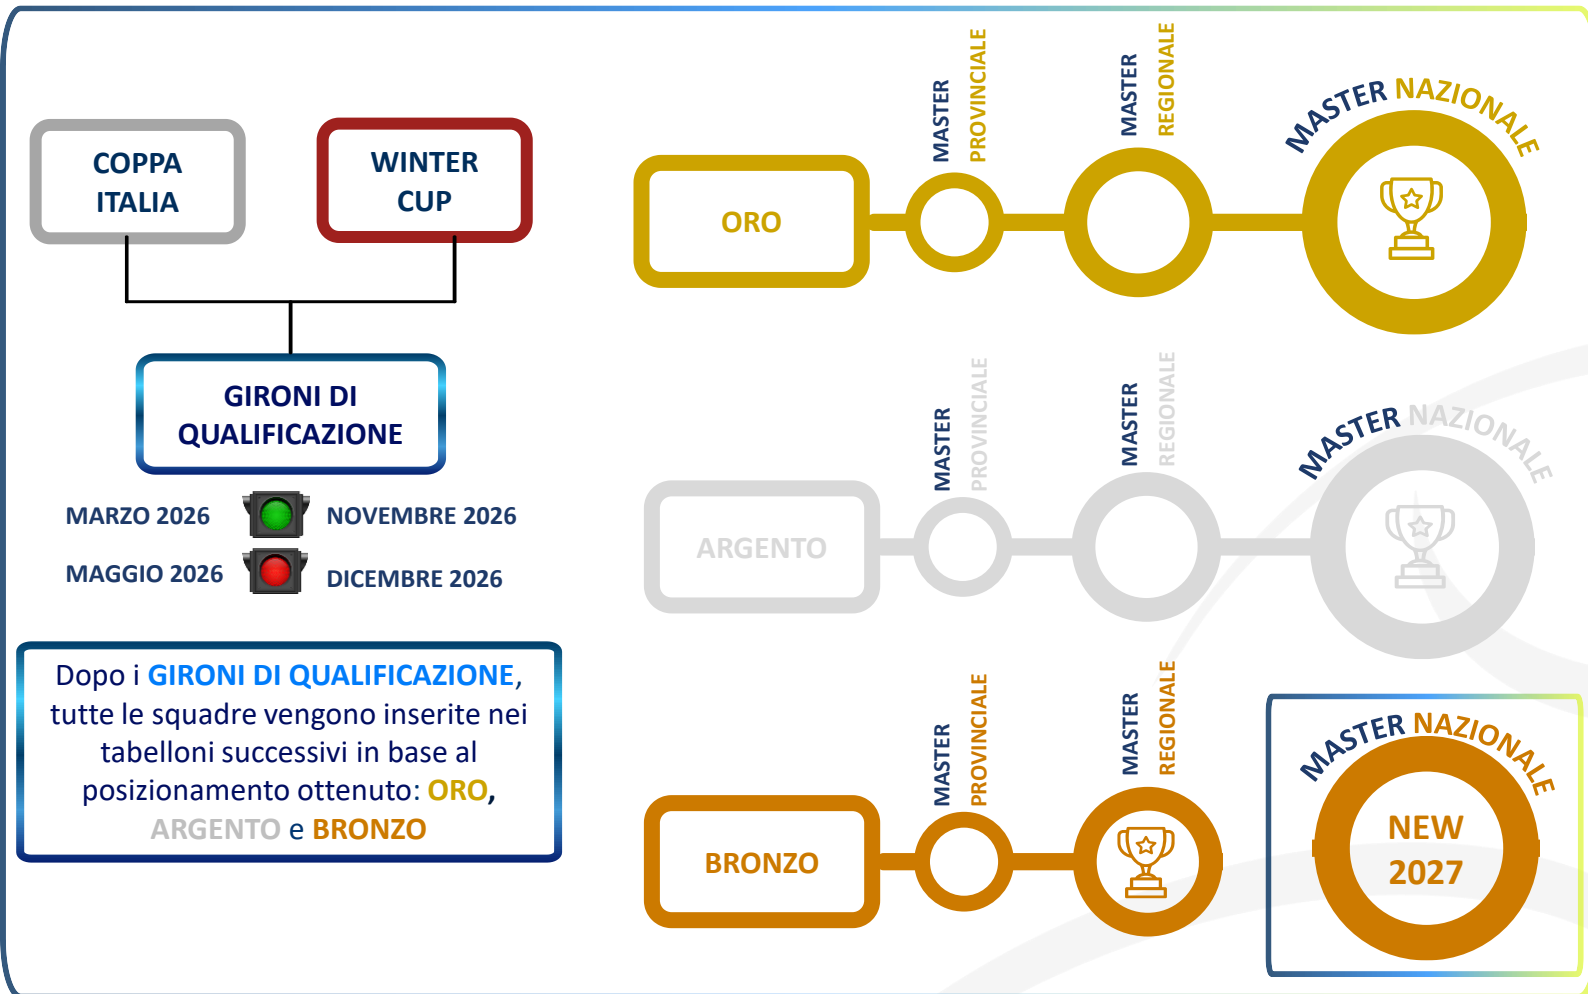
COPPA ITALIA

WINTER CUP

GIRONI DI QUALIFICAZIONE

MARZO 2026

NOVEMBRE 2026

MAGGIO 2026

DICEMBRE 2026

Dopo i GIRONI DI QUALIFICAZIONE, tutte le squadre vengono inserite nei tabelloni successivi in base al posizionamento ottenuto: ORO, ARGENTO e BRONZO

ORO

MASTER PROVINCIALE

MASTER REGIONALE

MASTER NAZIONALE

ARGENTO

MASTER PROVINCIALE

MASTER REGIONALE

MASTER NAZIONALE

BRONZO

MASTER PROVINCIALE

MASTER REGIONALE

MASTER NAZIONALE

NEW 2027